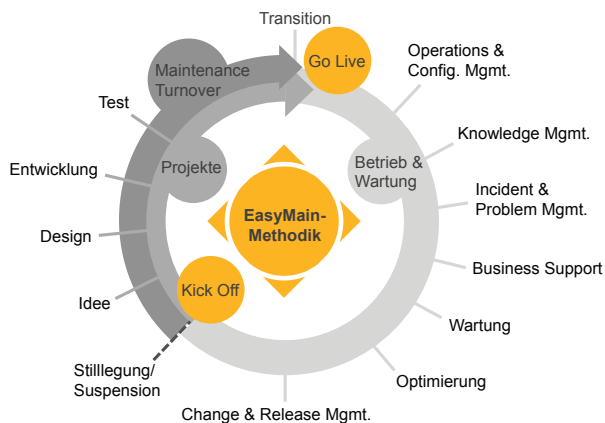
Transition

Go Live

Maintenance Turnover

Operations & Config. Mgmt.

Test

Knowledge Mgmt.

Entwicklung

Projekte

Betrieb & Wartung

Incident & Problem Mgmt.

EasyMain-Methodik

Design

Business Support

Idee

Kick Off

Wartung

Stilllegung/ Suspension

Optimierung

Change & Release Mgmt.